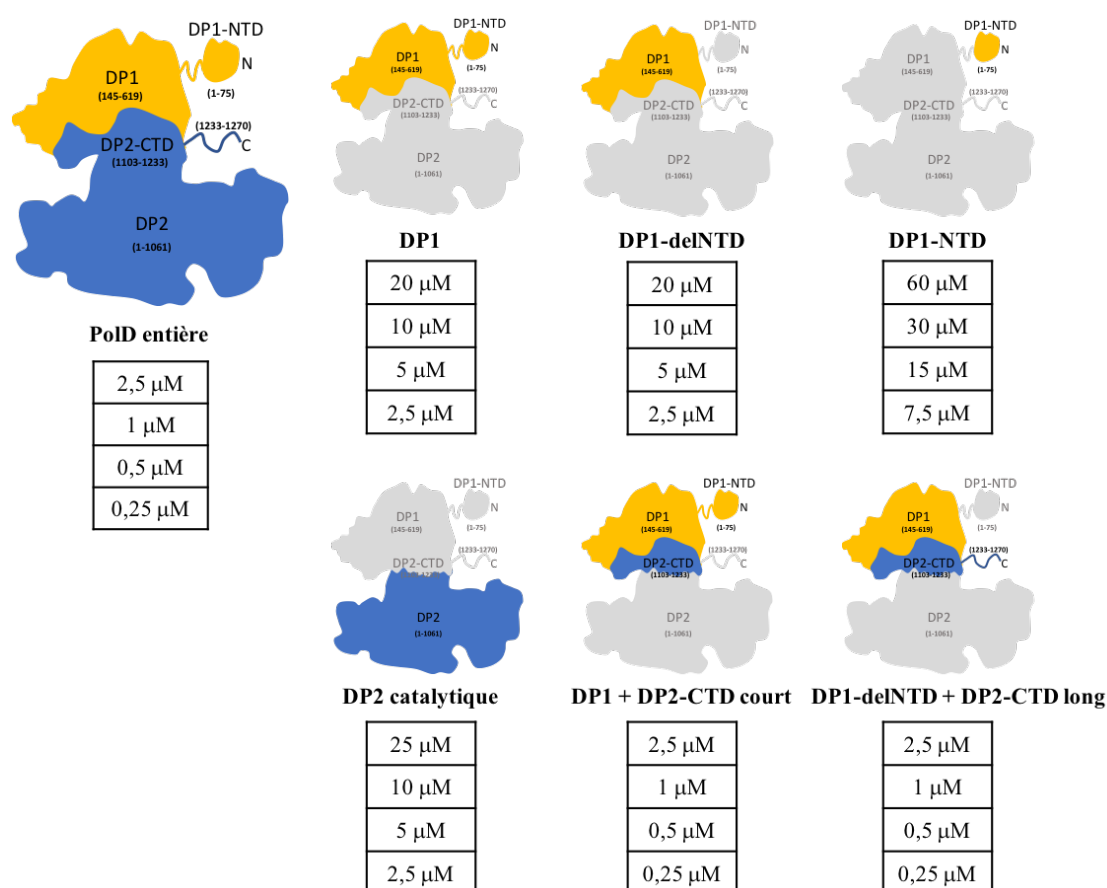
DP1-NTD
DP1
(145-619)
N
(1-75)
DP2-CTD
(1103-1233)
(1233-1270)
C
DP2
(1-1061)

PolD entière

| 2,5 μM |
|---|
| 1 μM |
| 0,5 μM |
| 0,25 μM |

DP1-NTD
DP1
(145-619)
N
(1-75)
DP2-CTD
(1103-1233)
(1233-1270)
C
DP2
(1-1061)

DP1

| 20 μM |
|---|
| 10 μM |
| 5 μM |
| 2,5 μM |

DP1-NTD
DP1
(145-619)
N
(1-75)
DP2-CTD
(1103-1233)
(1233-1270)
C
DP2
(1-1061)

DP1-delNTD

| 20 μM |
|---|
| 10 μM |
| 5 μM |
| 2,5 μM |

DP1-NTD
DP1
(145-619)
N
(1-75)
DP2-CTD
(1103-1233)
(1233-1270)
C
DP2
(1-1061)

DP1-NTD

| 60 μM |
|---|
| 30 μM |
| 15 μM |
| 7,5 μM |

DP1-NTD
DP1
(145-619)
N
(1-75)
DP2-CTD
(1233-1270)
C
DP2
(1-1061)

DP2 catalytique

| 25 μM |
|---|
| 10 μM |
| 5 μM |
| 2,5 μM |

DP1-NTD
DP1
(145-619)
N
(1-75)
DP2-CTD
(1103-1233)
(1233-1270)
C
DP2
(1-1061)

DP1 + DP2-CTD court

| 2,5 μM |
|---|
| 1 μM |
| 0,5 μM |
| 0,25 μM |

DP1-NTD
DP1
(145-619)
N
(1-75)
DP2-CTD
(1103-1233)
(1233-1270)
C
DP2
(1-1061)

DP1-delNTD + DP2-CTD long

| 2,5 μM |
|---|
| 1 μM |
| 0,5 μM |
| 0,25 μM |